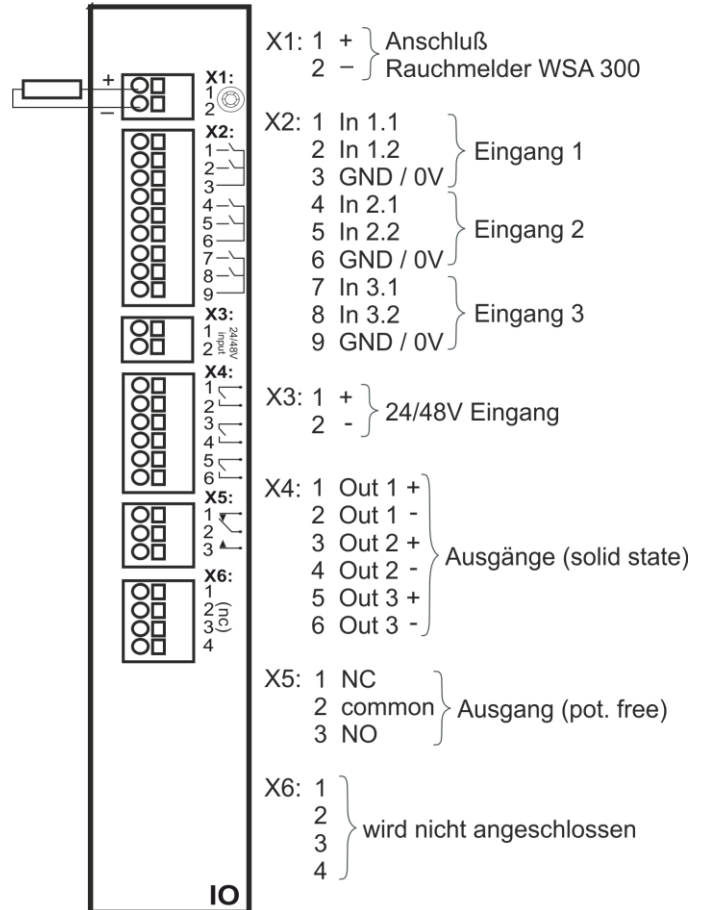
+
−
X1:
1
2
X2:
1
2
3
4
5
6
7
8
9
X3:
1
2
24/48V input
X4:
1
2
3
4
5
6
X5:
1
2
3
X6:
1
2
3
4
(nc)
IO

X1: 1 + Anschluß
2 − Rauchmelder WSA 300

X2: 1 In 1.1
2 In 1.2
3 GND / 0V
Eingang 1
4 In 2.1
5 In 2.2
6 GND / 0V
Eingang 2
7 In 3.1
8 In 3.2
9 GND / 0V
Eingang 3

X3: 1 +
2 -
24/48V Eingang

X4: 1 Out 1 +
2 Out 1 -
3 Out 2 +
4 Out 2 -
5 Out 3 +
6 Out 3 -
Ausgänge (solid state)

X5: 1 NC
2 common
3 NO
Ausgang (pot. free)

X6: 1
2
3
4
wird nicht angeschlossen